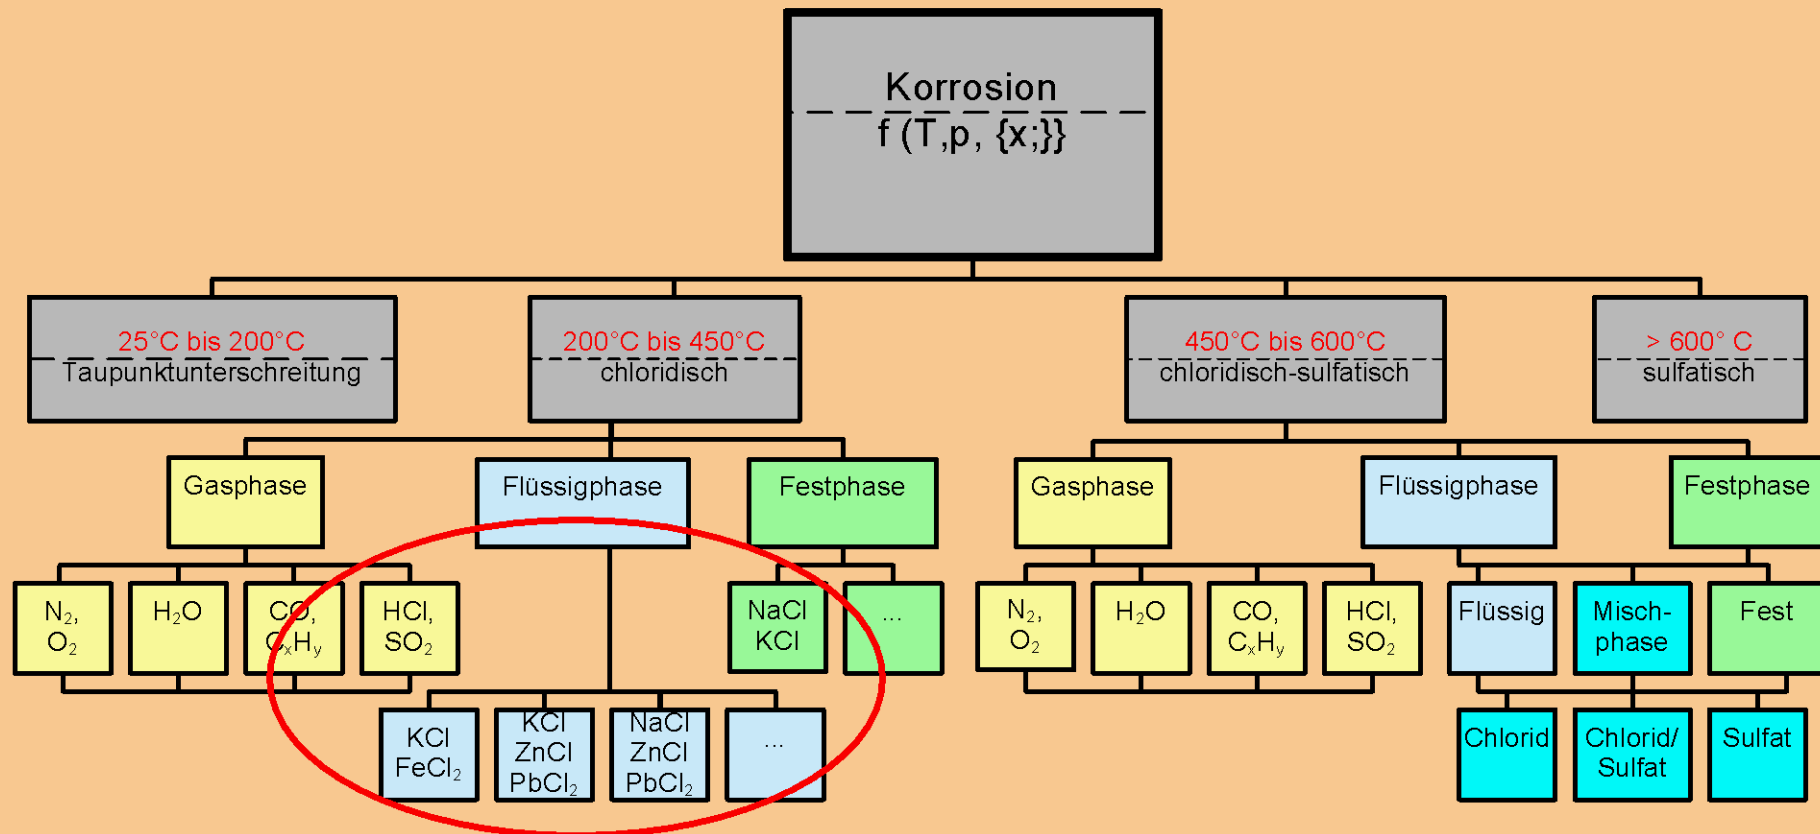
Korrosion
f (T,p, {x;})

25°C bis 200°C
Taupunktunterschreitung

200°C bis 450°C
chloridisch

450°C bis 600°C
chloridisch-sulfatisch

> 600° C
sulfatisch

Gasphase

Flüssigphase

Festphase

$N_2$, $O_2$

$H_2O$

CO, $C_xH_y$

HCl, $SO_2$

NaCl KCl

...

KCl $FeCl_2$

KCl ZnCl $PbCl_2$

NaCl ZnCl $PbCl_2$

...

Gasphase

Flüssigphase

Festphase

$N_2$, $O_2$

$H_2O$

CO, $C_xH_y$

HCl, $SO_2$

Flüssig

Misch-phase

Fest

Chlorid

Chlorid/ Sulfat

Sulfat